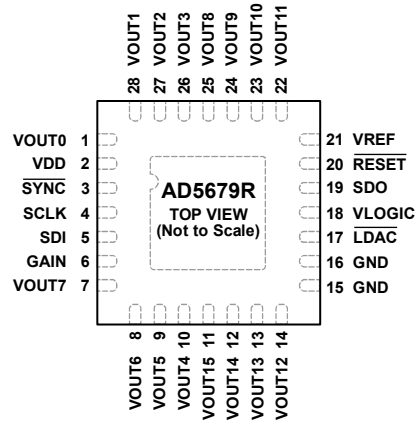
VOUT1 VOUT2 VOUT3 VOUT8 VOUT9 VOUT10 VOUT11

28 27 26 25 24 23 22

VOUT0 1
VDD 2
$\overline{SYNC}$ 3
SCLK 4
SDI 5
GAIN 6
VOUT7 7

AD5679R
TOP VIEW
(Not to Scale)

21 VREF
20 $\overline{RESET}$
19 SDO
18 VLOGIC
17 $\overline{LDAC}$
16 GND
15 GND

8 9 10 11 12 13 14

VOUT6 VOUT5 VOUT4 VOUT15 VOUT14 VOUT13 VOUT12